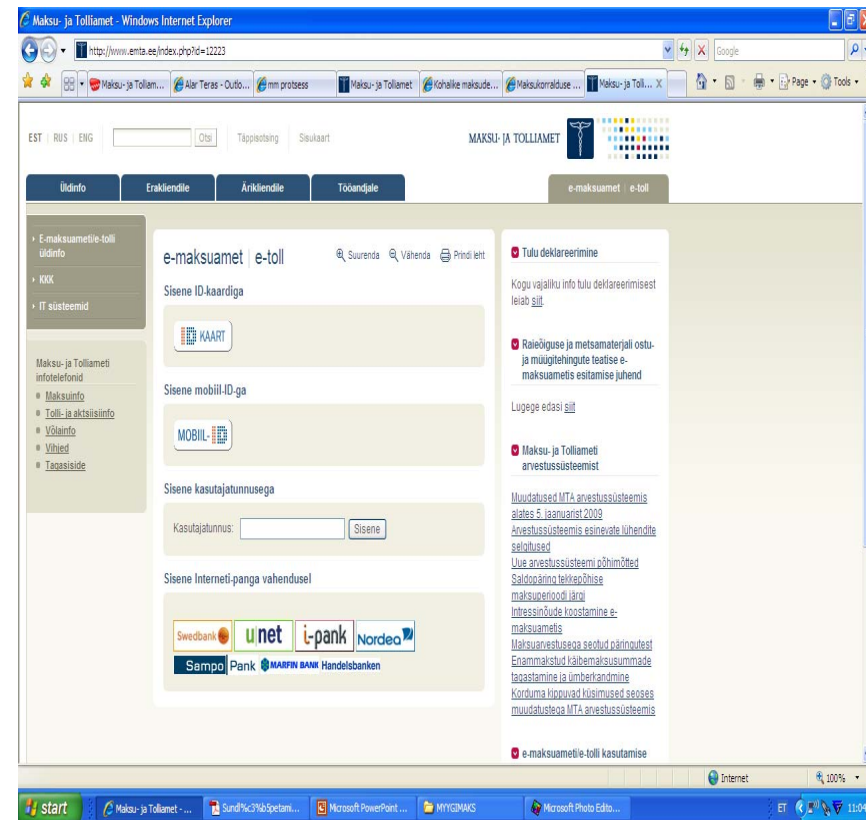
Maksu- ja Tolliamet - Windows Internet Explorer

http://www.emta.ee/index.php?id=12223

Google

Maksu- ja Tolliam... | Alar Teras - Outlo... | mm protsess | Maksu- ja Tolliamet | Kohalike maksude... | Maksukorralduse ... | Maksu- ja Toll...

Page · Tools ·

EST | RUS | ENG | Otsi | Täppisotsing | Sisukaart

MAKSU- JA TOLLIAMET

Üldinfo | Erakliendile | Ärikliendile | Tööandjale | e-maksuamet | e-toll

› E-maksuameti/e-tolli üldinfo
› KKK
› IT süsteemid

Maksu- ja Tolliameti infotelefonid
Maksuinfo
Tolli- ja aktsiisiinfo
Võlainfo
Vihjed
Tagasiside

e-maksuamet | e-toll

Suurenda | Vähenda | Prindi leht

Sisene ID-kaardiga

KAART

Sisene mobiil-ID-ga

MOBIIL-

Sisene kasutajatunnusega

Kasutajatunnus: | Sisene

Sisene Interneti-panga vahendusel

Swedbank | u|net | i-pank | Nordea | Sampo Pank | MARFIN BANK | Handelsbanken

Tulu deklareerimine

Kogu vajalikku info tulu deklareerimisest leiab siit.

Raieõiguse ja metsamaterjali ostu- ja müügitehingute teatise e-maksuametis esitamise juhend

Lugege edasi siit

Maksu- ja Tolliameti arvestussüsteemist

Muudatused MTA arvestussüsteemis alates 5. jaanuarist 2009
Arvestussüsteemis esinevate lühendite selgitused
Uue arvestussüsteemi põhimõtted
Saldopäring tekkepõhise maksuperioodi järgi
Intressinõude koostamine e-maksuametis
Maksuarvestusega seotud päringutest
Enammakstud käibemaksusummade tagastamine ja ümberkandmine
Korduma kippuvad küsimused seoses muudatustega MTA arvestussüsteemis

e-maksuameti/e-tolli kasutamise

Internet | 100%

start | Maksu- ja Tolliamet - ... | Sundl%c3%b5petami... | Microsoft PowerPoint ... | MYYGIMAKS | Microsoft Photo Edito... | ET | 11:04